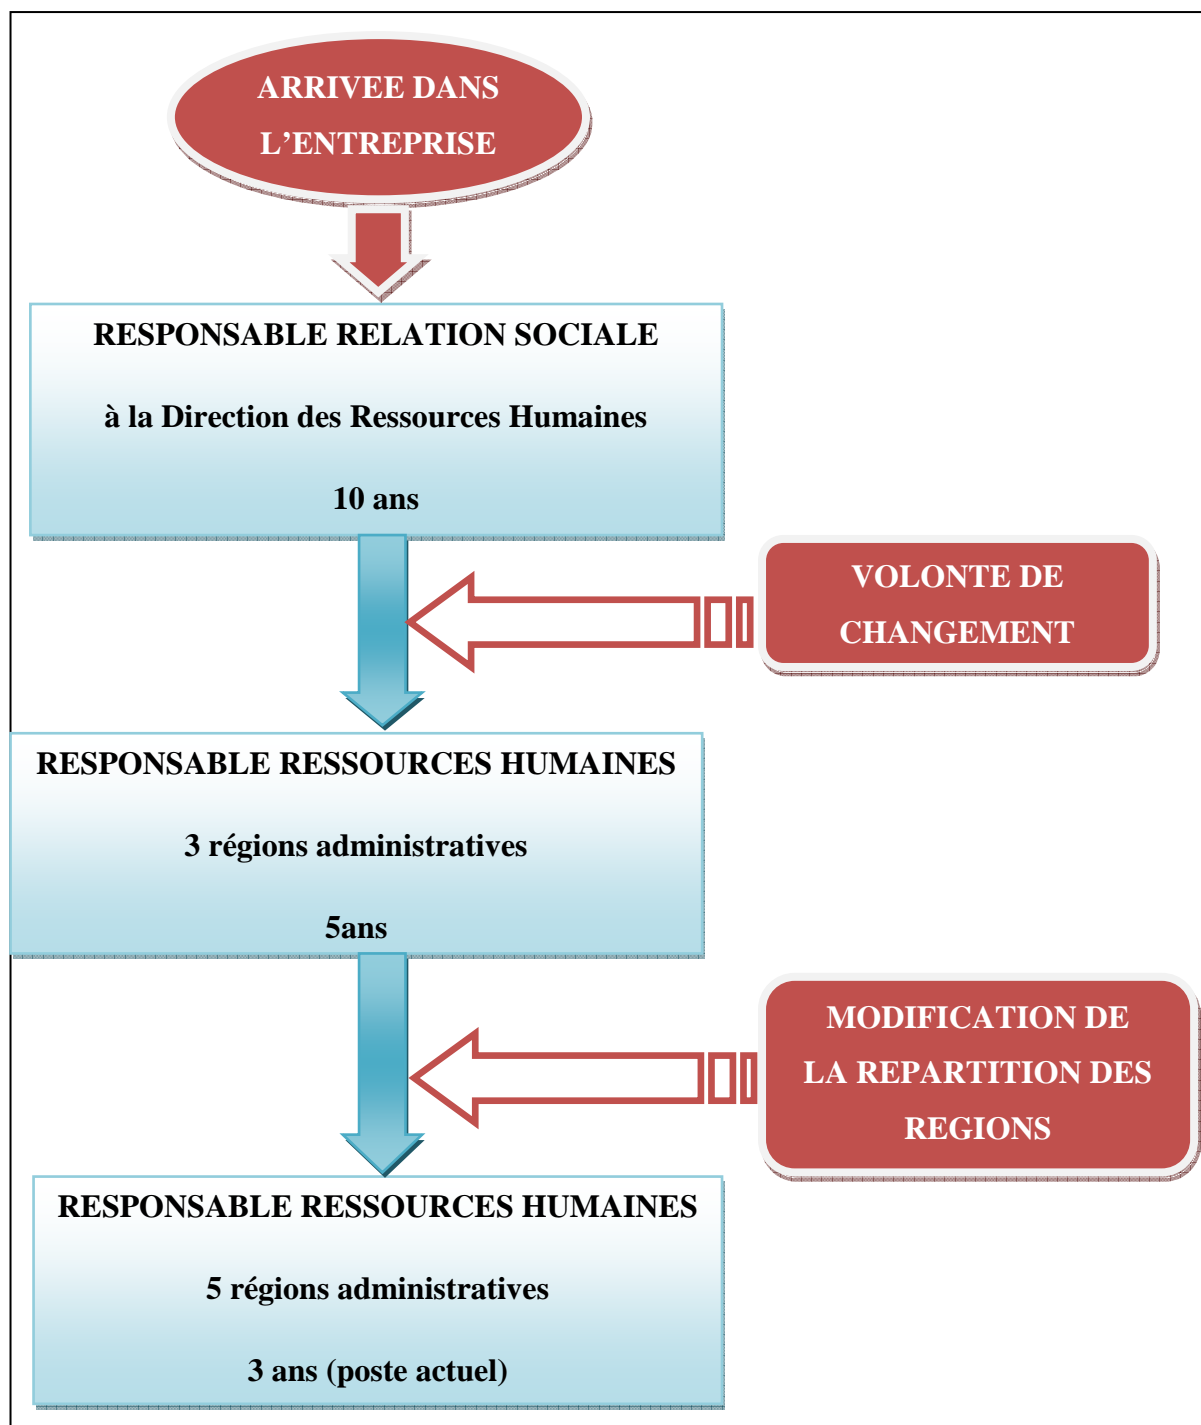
ARRIVEE DANS L’ENTREPRISE

RESPONSABLE RELATION SOCIALE

à la Direction des Ressources Humaines

10 ans

VOLONTE DE CHANGEMENT

RESPONSABLE RESSOURCES HUMAINES

3 régions administratives

5ans

MODIFICATION DE LA REPARTITION DES REGIONS

RESPONSABLE RESSOURCES HUMAINES

5 régions administratives

3 ans (poste actuel)